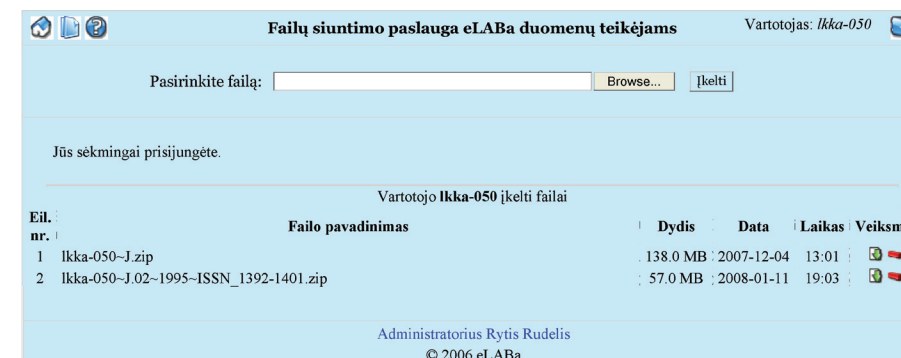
Failų siuntimo paslauga eLABa duomenų teikėjams

Vartotojas: *lkka-050*

Pasirinkite failą: Browse... Įkelti

Jūs sėkmingai prisijungėte.

Vartotojo **lkka-050** įkelti failai

| Eil. nr. | Failo pavadinimas | Dydis | Data | Laikas | Veiksm |
|---|---|---|---|---|---|
| 1 | lkka-050~J.zip | 138.0 MB | 2007-12-04 | 13:01 | |
| 2 | lkka-050~J.02~1995~ISSN_1392-1401.zip | 57.0 MB | 2008-01-11 | 19:03 | |

Administratorius Rytis Rudelis

© 2006 eLABa